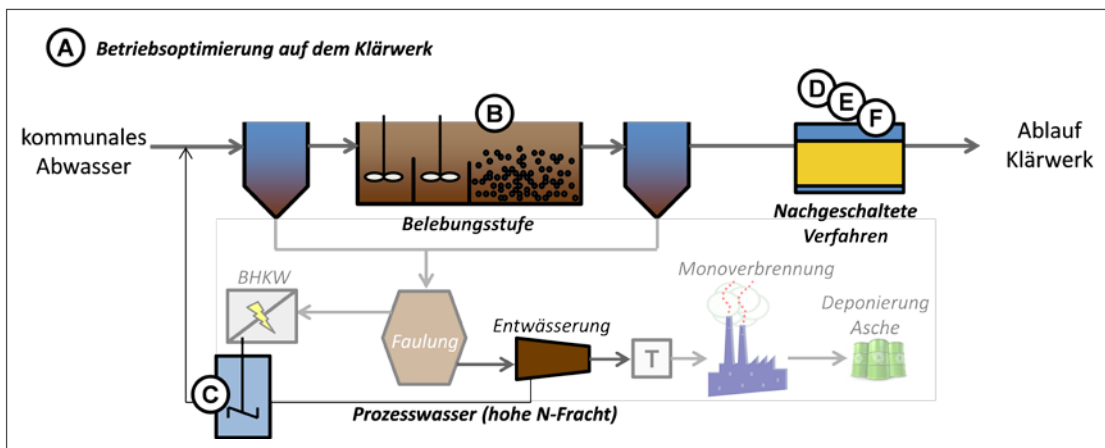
A Betriebsoptimierung auf dem Klärwerk

kommunales Abwasser

B

Belebungsstufe

D E F

Nachgeschaltete Verfahren

Ablauf Klärwerk

BHKW

Faulung

Entwässerung

T

Monoverbrennung

Deponierung Asche

C

Prozesswasser (hohe N-Fracht)